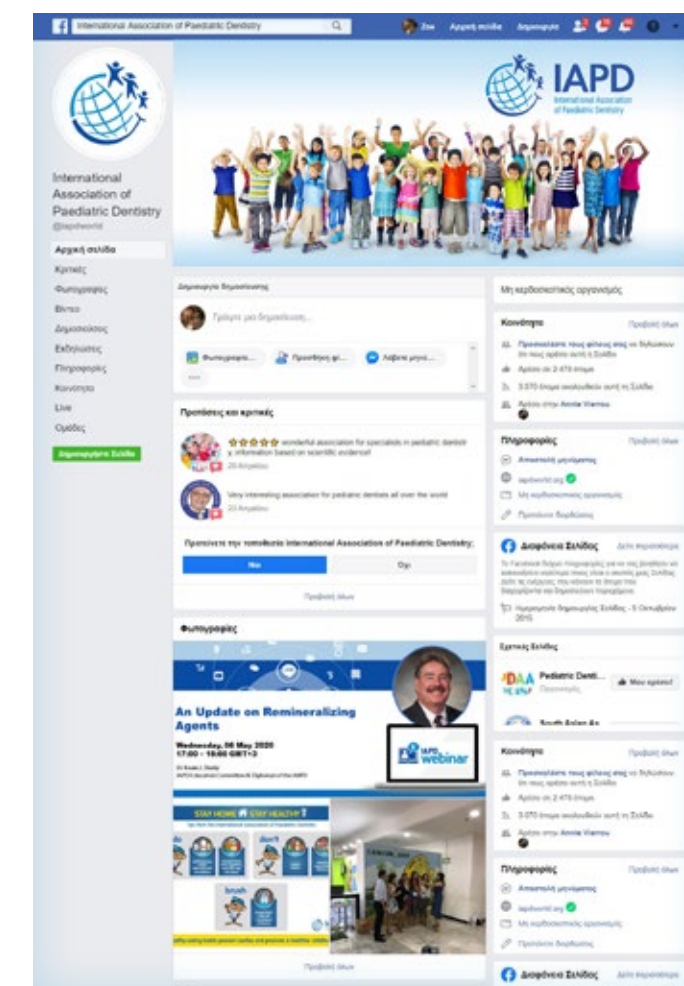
International Association of Paediatric Dentistry

Zoe Αρχική σελίδα Δημιουργία

IAPD International Association of Paediatric Dentistry

International Association of Paediatric Dentistry
@iapdworld

Αρχική σελίδα
Κριτικές
Φωτογραφίες
Βίντεο
Δημοσιεύσεις
Εκδηλώσεις
Πληροφορίες
Κοινότητα
Live
Ομάδες

Δημιουργήστε Σελίδα

Δημιουργία δημοσίευσης

Γράψτε μια δημοσίευση...

Φωτογραφία... Προσθήκη φί... Λάβετε μηνύ...

Προτάσεις και κριτικές

wonderful association for specialists in pediatric dentistry, information based on scientific evidence!
20 Απριλίου

Very interesting association for pediatric dentists all over the world
20 Απριλίου

Προτείνετε την τοποθεσία International Association of Paediatric Dentistry;

Ναι
Όχι

Προβολή όλων

Φωτογραφίες

An Update on Remineralizing Agents

Wednesday, 06 May 2020
17:00 - 18:00 GMT+3

IAPD webinar

STAY HOME STAY HEALTHY

brush

Προβολή όλων

Μη κερδοσκοπικός οργανισμός

Κοινότητα
Προβολή όλων

Προσκαλέστε τους φίλους σας να δηλώσουν ότι τους αρέσει αυτή η Σελίδα
Αρέσει σε 2.479 άτομα
3.070 άτομα ακολουθούν αυτή τη Σελίδα
Αρέσει στην Annie Viarrou

Πληροφορίες
Προβολή όλων

Αποστολή μηνύματος
iapdworld.org
Μη κερδοσκοπικός οργανισμός
Προτείνετε διορθώσεις

Διαφάνεια Σελίδας
Δείτε περισσότερα

Το Facebook δίνει πληροφορίες για να σας βοηθήσει να κατανοήσετε καλύτερα τον σκοπό μιας Σελίδας. Δείτε τις ενέργειες που κάνουν τα άτομα που διαχειρίζονται και δημοσιεύουν περιεχόμενο.

Ημερομηνία δημιουργίας Σελίδας - 5 Οκτωβρίου 2015

Σχετικές Σελίδες

Pediatric Denti...
Μου αρέσει!

South Asian As...

Κοινότητα
Προβολή όλων

Προσκαλέστε τους φίλους σας να δηλώσουν ότι τους αρέσει αυτή η Σελίδα
Αρέσει σε 2.479 άτομα
3.070 άτομα ακολουθούν αυτή τη Σελίδα
Αρέσει στην Annie Viarrou

Πληροφορίες
Προβολή όλων

Αποστολή μηνύματος
iapdworld.org
Μη κερδοσκοπικός οργανισμός
Προτείνετε διορθώσεις

Διαφάνεια Σελίδας
Δείτε περισσότερα